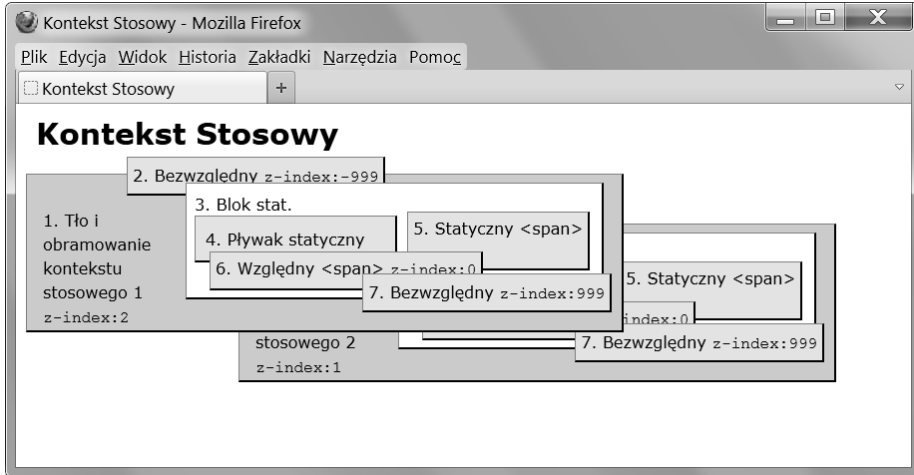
Kontekst Stosowy - Mozilla Firefox

Plik Edycja Widok Historia Zakładki Narzędzia Pomoc

Kontekst Stosowy +

Kontekst Stosowy

2. Bezwzględny z-index:-999

3. Blok stat.

1. Tło i obramowanie kontekstu stosowego 1 z-index:2

4. Pływak statyczny

5. Statyczny <span>

6. Względny <span> z-index:0

7. Bezwzględny z-index:999

5. Statyczny <span>

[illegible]index:0

stosowego 2 z-index:1

7. Bezwzględny z-index:999